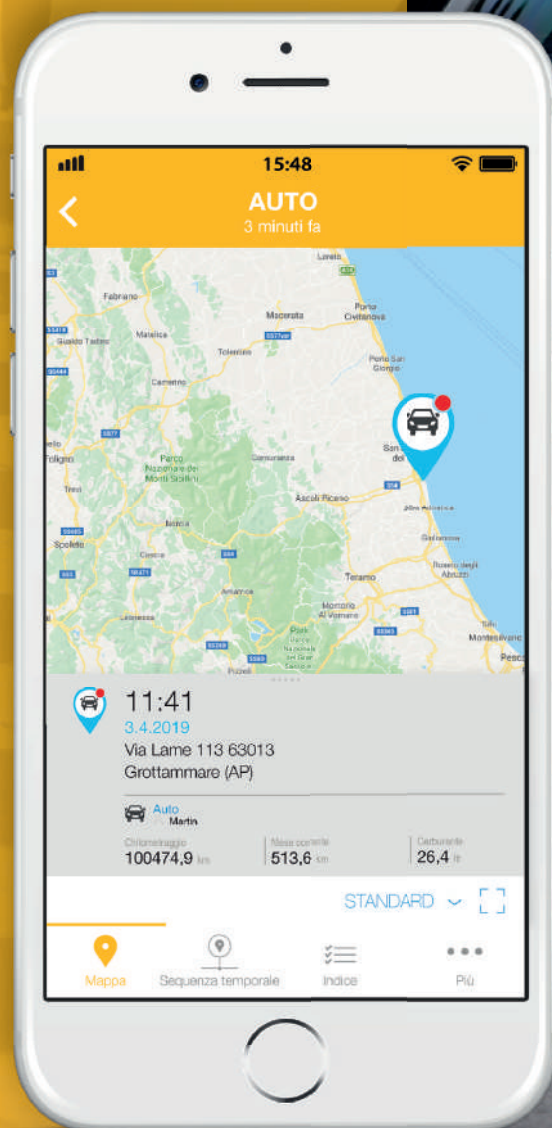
15:48

AUTO
3 minuti fa

Loreto
Fabriano
Macerata
Porto Civitanova
Matelica
Gualdo Tadino
Tolentino
Porto San Giorgio
Camerino
Foligno
Parco Nazionale dei Monti Sibillini
Sarnano
San Benedetto del Tronto
Trevi
Ascoli Piceno
Alba Adriatica
Norcia
Giulianova
Spoleto
Cascia
Roseto degli Abruzzi
Teramo
Amatrice
Montorio Al Vomano
Leonessa
Montesilvano
Pizzoli
Pesca

11:41
3.4.2019
Via Lame 113 63013
Grottammare (AP)

Auto
Martin

Chilometraggio
100474,9 km
Mese corrente
513,6 km
Carburante
26,4 ltr

STANDARD

Mappa
Sequenza temporale
Indice
Più